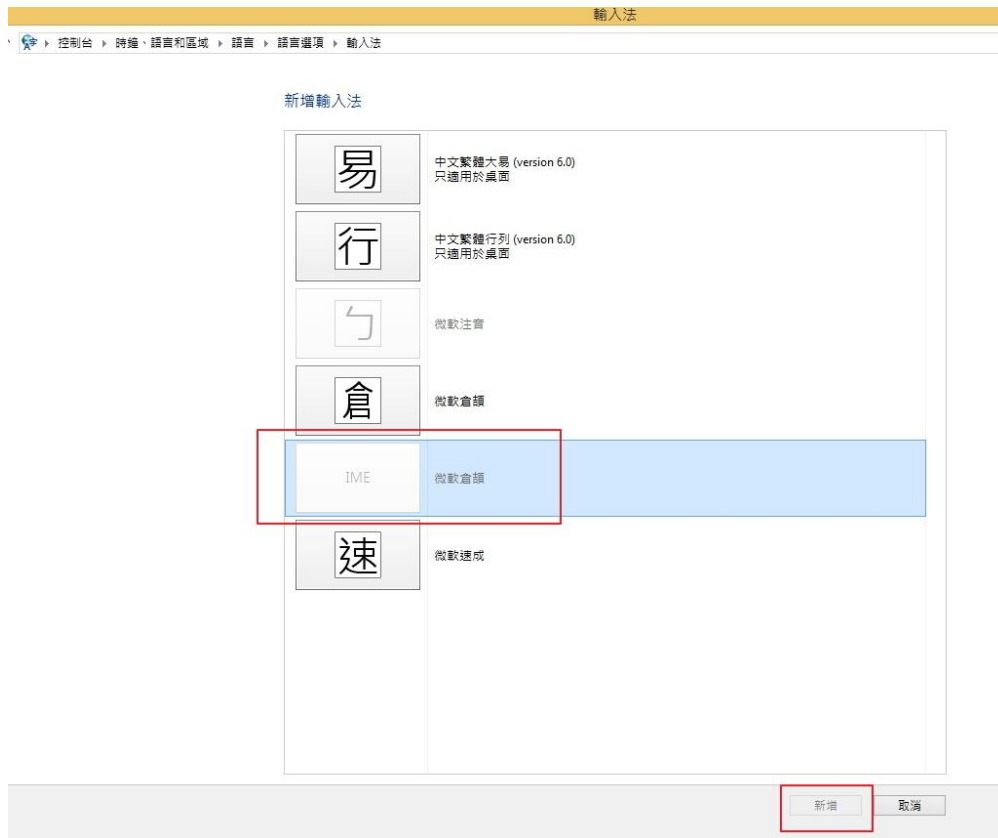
輸入法

控制台 ▸ 時鐘、語言和區域 ▸ 語言 ▸ 語言選項 ▸ 輸入法

新增輸入法

易
中文繁體大易 (version 6.0)
只適用於桌面

行
中文繁體行列 (version 6.0)
只適用於桌面

ㄅ
微軟注音

倉
微軟倉頡

IME
微軟倉頡

速
微軟速成

新增
取消